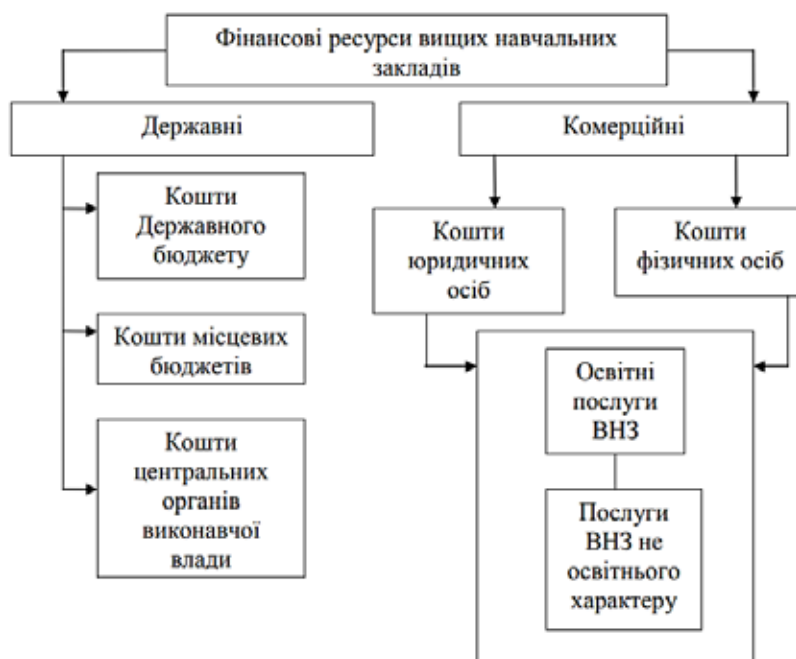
Фінансові ресурси вищих навчальних закладів

Державні

Кошти Державного бюджету

Кошти місцевих бюджетів

Кошти центральних органів виконавчої влади

Комерційні

Кошти юридичних осіб

Кошти фізичних осіб

Освітні послуги ВНЗ

Послуги ВНЗ не освітнього характеру